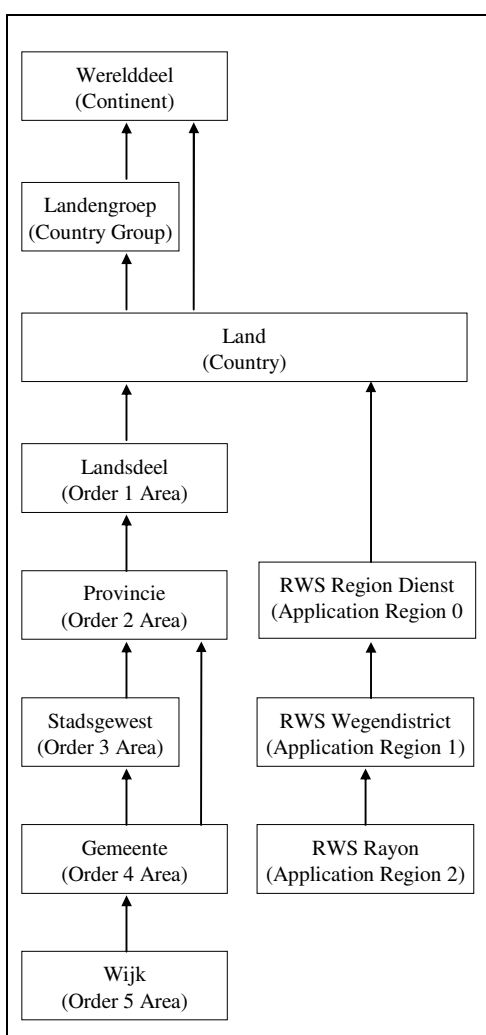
Werelddeel
(Continent)

Landengroep
(Country Group)

Land
(Country)

Landsdeel
(Order 1 Area)

Provincie
(Order 2 Area)

RWS Region Dienst
(Application Region 0

Stadsgewest
(Order 3 Area)

RWS Wegendistrict
(Application Region 1)

Gemeente
(Order 4 Area)

RWS Rayon
(Application Region 2)

Wijk
(Order 5 Area)